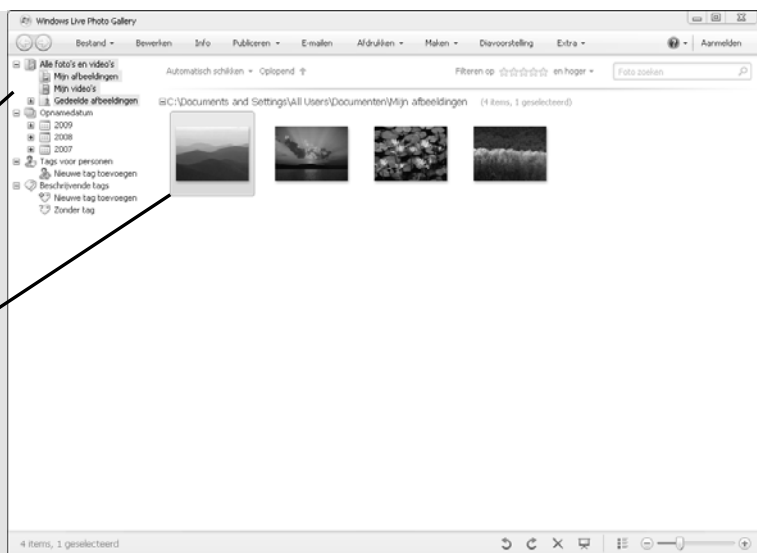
Windows Live Photo Gallery

Bestand ▾ Bewerken Info Publiceren ▾ E-mailen Afdrukken ▾ Maken ▾ Diavoorstelling Extra ▾ Aanmelden

Alle foto's en video's
Mijn afbeeldingen
Mijn video's
Gedeelde afbeeldingen
Opnamedatum
2009
2008
2007
Tags voor personen
Nieuwe tag toevoegen
Beschrijvende tags
Nieuwe tag toevoegen
Zonder tag

Automatisch schikken ▾ Oplopend

Filteren op en hoger ▾ Foto zoeken

C:\Documents and Settings\All Users\Documenten\Mijn afbeeldingen (4 items, 1 geselecteerd)

4 items, 1 geselecteerd